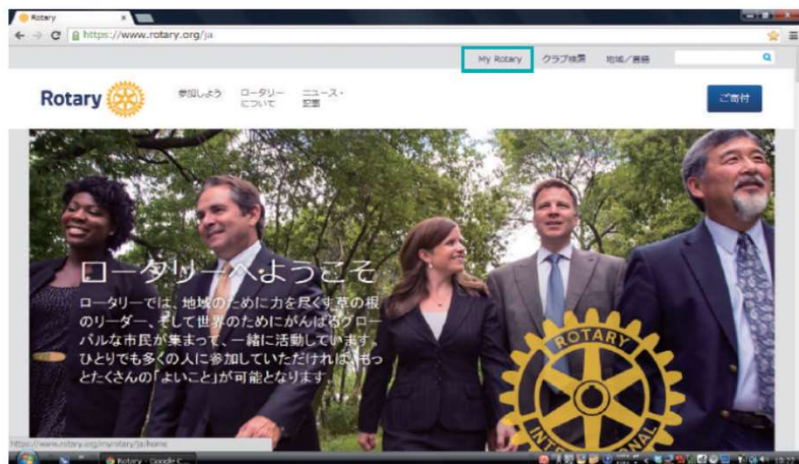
Rotary
https://www.rotary.org/ja

My Rotary クラブ検索 地域/言語

Rotary 参加しよう ロータリーについて ニュース・記事 ご寄付

ロータリーへようこそ

ロータリーでは、地域のために力を尽くす草の根のリーダー、そして世界のためにがんばるグローバルな市民が集まって、一緒に活動しています。ひとりでも多くの人に参加していただければ、もっとたくさんの「よいこと」が可能となります。

ROTARY INTERNATIONAL

https://www.rotary.org/myrotary/ja/home

Rotary - Google C...